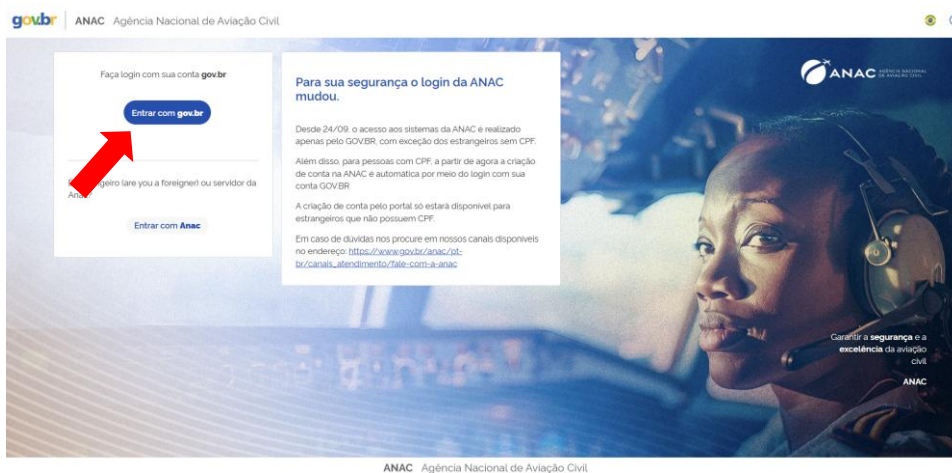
gov.br | ANAC Agência Nacional de Aviação Civil

Faça login com sua conta gov.br

Entrar com gov.br

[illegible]geiro (are you a foreigner) ou servidor da Ana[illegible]

Entrar com Anac

Para sua segurança o login da ANAC mudou.

Desde 24/09, o acesso aos sistemas da ANAC é realizado apenas pelo GOV.BR, com exceção dos estrangeiros sem CPF.

Além disso, para pessoas com CPF, a partir de agora a criação de conta na ANAC é automática por meio do login com sua conta GOV.BR

A criação de conta pelo portal só estará disponível para estrangeiros que não possuem CPF.

Em caso de dúvidas nos procure em nossos canais disponíveis no endereço: https://www.gov.br/anac/pt-br/canais_atendimento/fale-com-a-anac

ANAC AGÊNCIA NACIONAL DE AVIAÇÃO CIVIL

Garantir a segurança e a excelência da aviação civil

ANAC

ANAC Agência Nacional de Aviação Civil